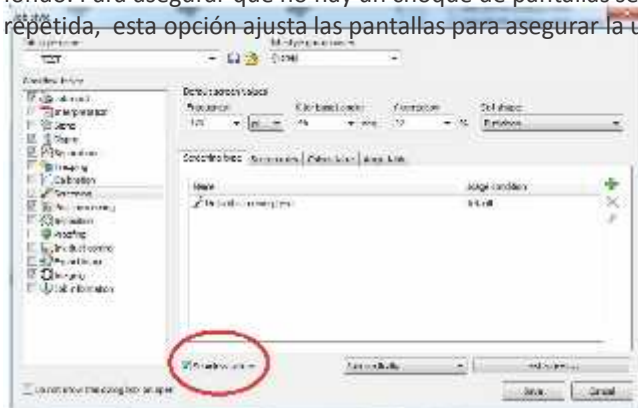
repetida, esta opción ajusta las pantallas para asegurar la u

TEST

Global

Default screen values

Frequency

Color

Screening

Screen shape

Screen sets

Name

Usage condition

Default

Save

Cancel